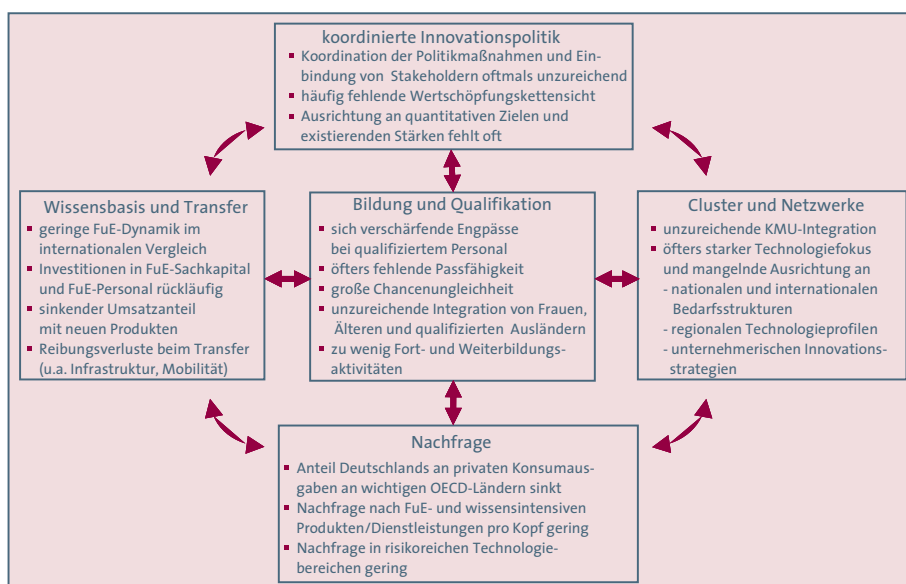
koordinierte Innovationspolitik
- Koordination der Politikmaßnahmen und Einbindung von Stakeholdern oftmals unzureichend
- häufig fehlende Wertschöpfungskettensicht
- Ausrichtung an quantitativen Zielen und existierenden Stärken fehlt oft

Wissensbasis und Transfer
- geringe FuE-Dynamik im internationalen Vergleich
- Investitionen in FuE-Sachkapital und FuE-Personal rückläufig
- sinkender Umsatzanteil mit neuen Produkten
- Reibungsverluste beim Transfer (u.a. Infrastruktur, Mobilität)

Bildung und Qualifikation
- sich verschärfende Engpässe bei qualifiziertem Personal
- öfters fehlende Passfähigkeit
- große Chancenungleichheit
- unzureichende Integration von Frauen, Älteren und qualifizierten Ausländern
- zu wenig Fort- und Weiterbildungsaktivitäten

Cluster und Netzwerke
- unzureichende KMU-Integration
- öfters starker Technologiefokus und mangelnde Ausrichtung an
- nationalen und internationalen Bedarfsstrukturen
- regionalen Technologieprofilen
- unternehmerischen Innovationsstrategien

Nachfrage
- Anteil Deutschlands an privaten Konsumausgaben an wichtigen OECD-Ländern sinkt
- Nachfrage nach FuE- und wissensintensiven Produkten/Dienstleistungen pro Kopf gering
- Nachfrage in risikoreichen Technologiebereichen gering